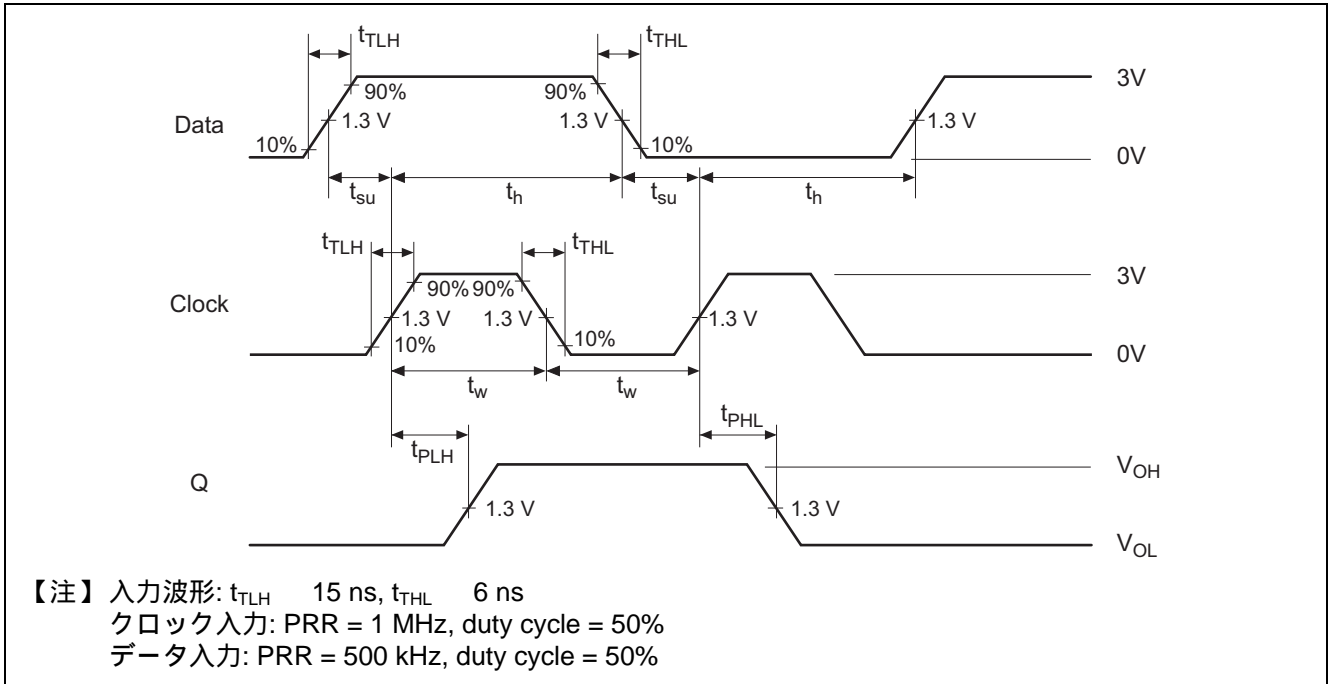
$t_{TLH}$ $t_{THL}$

90% 90%

Data 1.3 V 1.3 V 1.3 V 3V

10% 10% 0V

$t_{su}$ $t_h$ $t_{su}$ $t_h$

$t_{TLH}$ $t_{THL}$

90% 90% 3V

Clock 1.3 V 1.3 V 1.3 V

10% 10% 0V

$t_w$ $t_w$

$t_{PLH}$ $t_{PHL}$

Q $V_{OH}$

1.3 V 1.3 V

$V_{OL}$

【注】入力波形: $t_{TLH}$ 15 ns, $t_{THL}$ 6 ns
クロック入力: PRR = 1 MHz, duty cycle = 50%
データ入力: PRR = 500 kHz, duty cycle = 50%